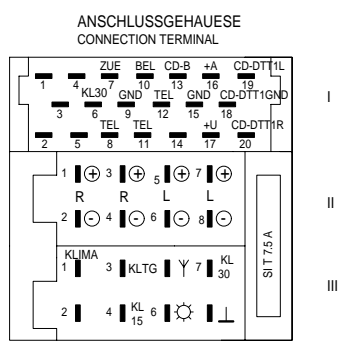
ANSCHLUSSGEHAEUSE
CONNECTION TERMINAL

ZUE BEL CD-B +A CD-DTT1L
1 4 7 10 13 16 19
KL30 GND TEL GND CD-DTT1GND
3 6 9 12 15 18
TEL TEL +U CD-DTT1R
2 5 8 11 14 17 20

I

1 ⊕ 3 ⊕ 5 ⊕ 7 ⊕
R R L L
2 ⊖ 4 ⊖ 6 ⊖ 8 ⊖

II

KLIMA
1 3 KLTG 5 Y 7 KL 30
2 4 KL 15 6 ☼ 8 ⊥

SI T 7.5 A

III